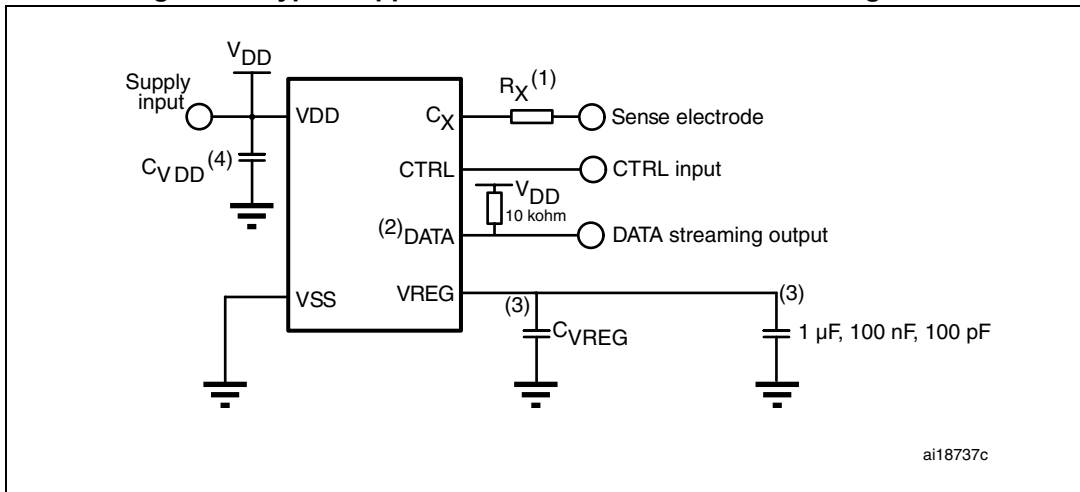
Supply input

$V_{DD}$

$C_{VDD}^{(4)}$

VDD

VSS

$C_X$

CTRL

$^{(2)}$DATA

VREG

$R_X^{(1)}$

Sense electrode

CTRL input

$V_{DD}$

10 kohm

DATA streaming output

(3)

$C_{VREG}$

(3)

1 µF, 100 nF, 100 pF

ai18737c